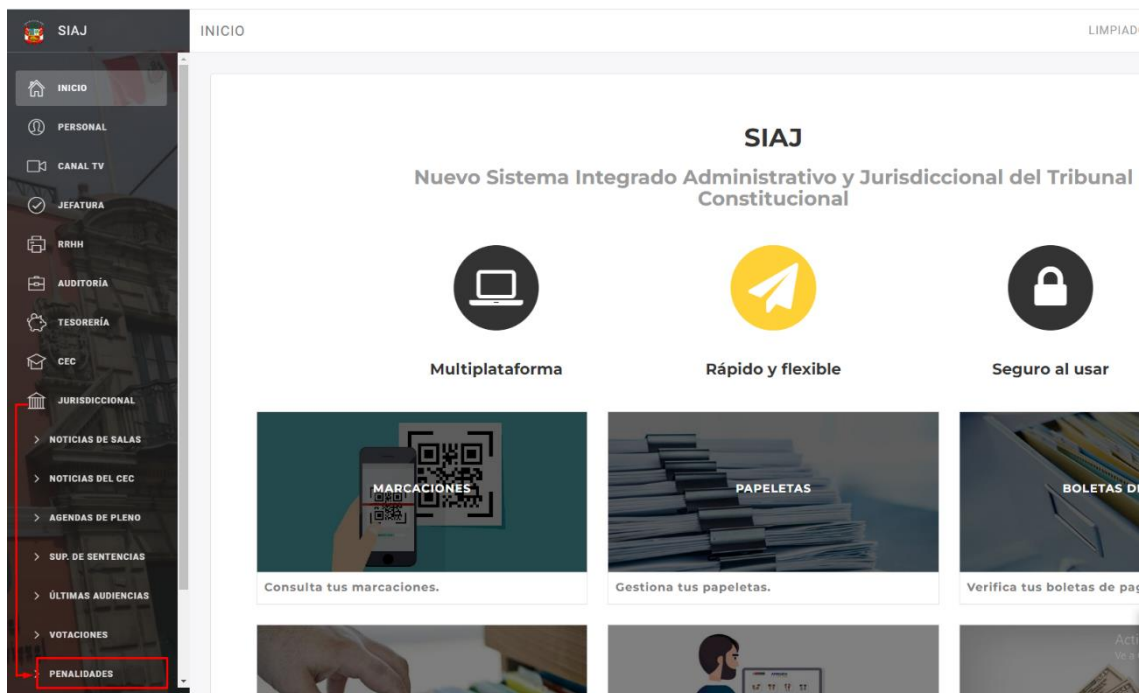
SIAJ

INICIO

LIMPIAD

INICIO
PERSONAL
CANAL TV
JEFATURA
RRHH
AUDITORÍA
TESORERÍA
CEC
JURISDICCIONAL
> NOTICIAS DE SALAS
> NOTICIAS DEL CEC
> AGENDAS DE PLENO
> SUP. DE SENTENCIAS
> ÚLTIMAS AUDIENCIAS
> VOTACIONES
PENALIDADES

SIAJ

Nuevo Sistema Integrado Administrativo y Jurisdiccional del Tribunal Constitucional

Multiplataforma

Rápido y flexible

Seguro al usar

MARCACIONES

Consulta tus marcaciones.

PAPELETAS

Gestiona tus papeletas.

BOLETAS D

Verifica tus boletas de pag

Acti